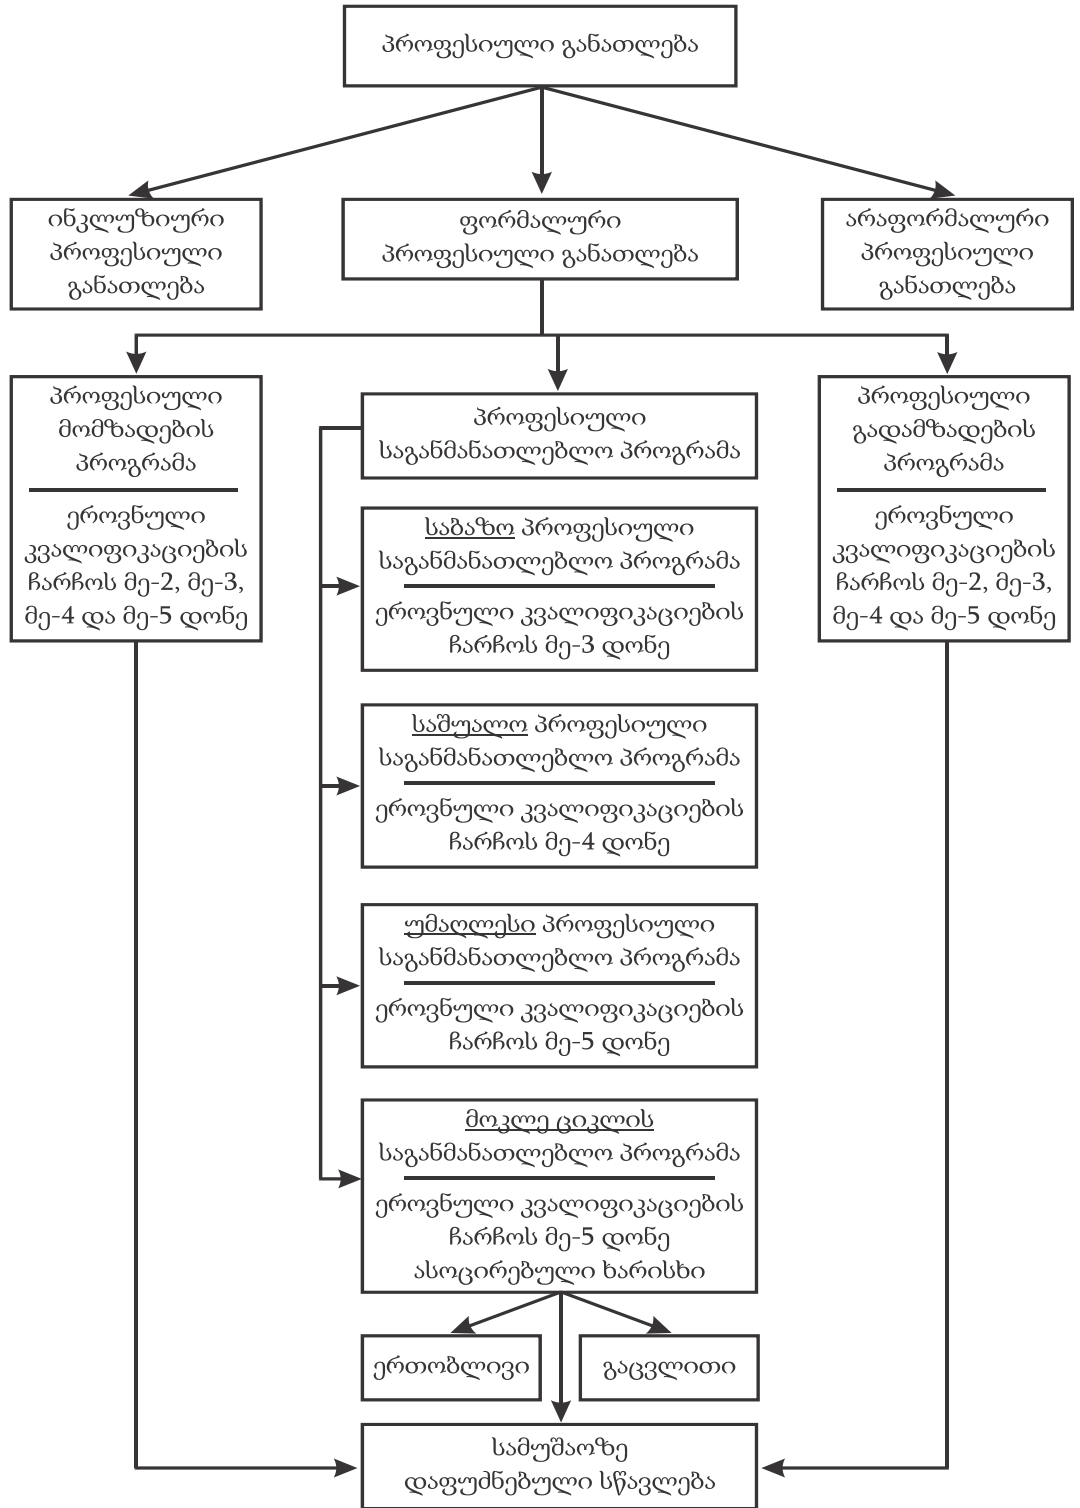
პროფესიული განათლება

ინკლუზიური პროფესიული განათლება

ფორმალური პროფესიული განათლება

არაფორმალური პროფესიული განათლება

პროფესიული მომზადების პროგრამა

ეროვნული კვალიფიკაციების ჩარჩოს მე-2, მე-3, მე-4 და მე-5 დონე

პროფესიული საგანმანათლებლო პროგრამა

პროფესიული გადამზადების პროგრამა

ეროვნული კვალიფიკაციების ჩარჩოს მე-2, მე-3, მე-4 და მე-5 დონე

საბაზო პროფესიული საგანმანათლებლო პროგრამა

ეროვნული კვალიფიკაციების ჩარჩოს მე-3 დონე

საშუალო პროფესიული საგანმანათლებლო პროგრამა

ეროვნული კვალიფიკაციების ჩარჩოს მე-4 დონე

უმაღლესი პროფესიული საგანმანათლებლო პროგრამა

ეროვნული კვალიფიკაციების ჩარჩოს მე-5 დონე

მოკლე ციკლის საგანმანათლებლო პროგრამა

ეროვნული კვალიფიკაციების ჩარჩოს მე-5 დონე ასოცირებული ხარისხი

ერთობლივი

გაცვლითი

სამუშაოზე დაფუძნებული სწავლება